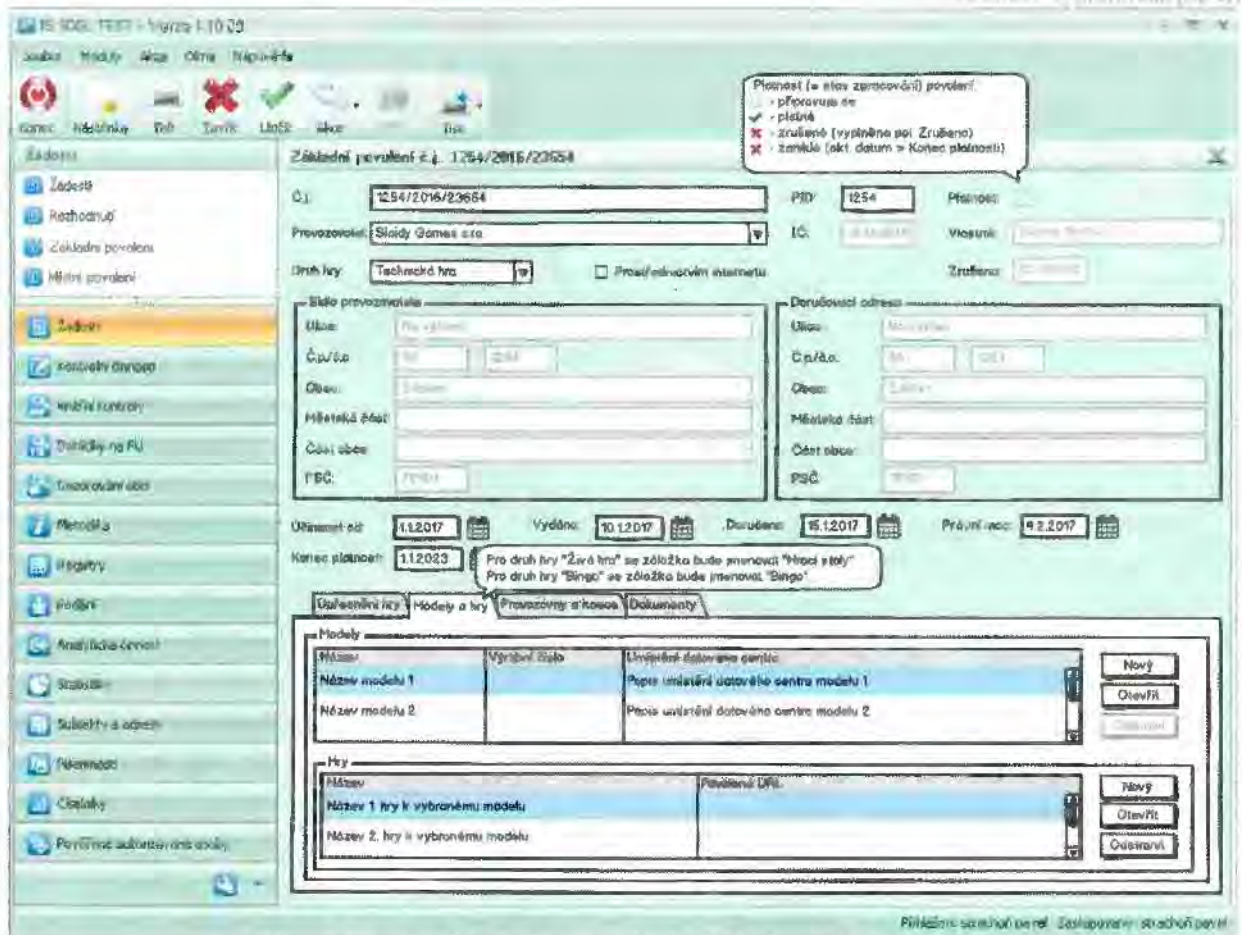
IS SDGL TEST - Verze 1.10.23

Soubor Moduly Akce Okna Nápověda

Konec Nástěnka Tisk Zavřít Uložit Akce Tisk

Platnost (= stav zpracování) povolení:
- připravuje se
- platné
- zrušené (vyplněno pol. Zrušeno)
- zaniklé (akt. datum > Konec platnosti)

Žádosti

Žádosti
Rozhodnutí
Základní povolení
Místní povolení

Žádosti
Kontrolní činnost
Místní kontroly
Dohledy na FÚ
Zpracování dat
Metodika
Registry
Podání
Analytická činnost
Statistiky
Subjekty a adresy
Nástroje
Číselníky
Povinné automatické akce

Základní povolení č.j. 1254/2016/23654

Č.j.: 1254/2016/23654
PID: 1254
Platnost:
Provozovatel: Sloidy Games s.r.o.
IČ: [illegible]
Vlastník: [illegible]
Druh hry: Technická hra
Prostřednictvím internetu
Zrušeno: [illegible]

Sídlo provozovatele
Ulice: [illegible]
Č.p./č.o.: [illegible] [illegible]
Obec: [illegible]
Městská část:
Část obce:
PSČ: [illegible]

Doručovací adresa
Ulice: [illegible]
Č.p./č.o.: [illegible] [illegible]
Obec: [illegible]
Městská část:
Část obce:
PSČ: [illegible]

Účinnost od: 1.1.2017
Vydáno: 10.1.2017
Doručeno: 15.1.2017
Právní moc: 9.2.2017
Konec platnosti: 1.1.2023

Pro druh hry "Živá hra" se záložka bude jmenovat "Hrací stoly"
Pro druh hry "Bingo" se záložka bude jmenovat "Bingo"

Umístění hry | Modely a hry | Provozovny a kasa | Dokumenty

Modely
| Název | Výrobní číslo | Umístění datového centra |
|---|---|---|
| Název modelu 1 | | Popis umístění datového centra modelu 1 |
| Název modelu 2 | | Popis umístění datového centra modelu 2 |

Nový
Otevřít
Odstranit

Hry
| Název | Povolené DRL |
|---|---|
| Název 1. hry k vybranému modelu | |
| Název 2. hry k vybranému modelu | |

Nový
Otevřít
Odstranit

Přihlášení se souhlasem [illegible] Zastupování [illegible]